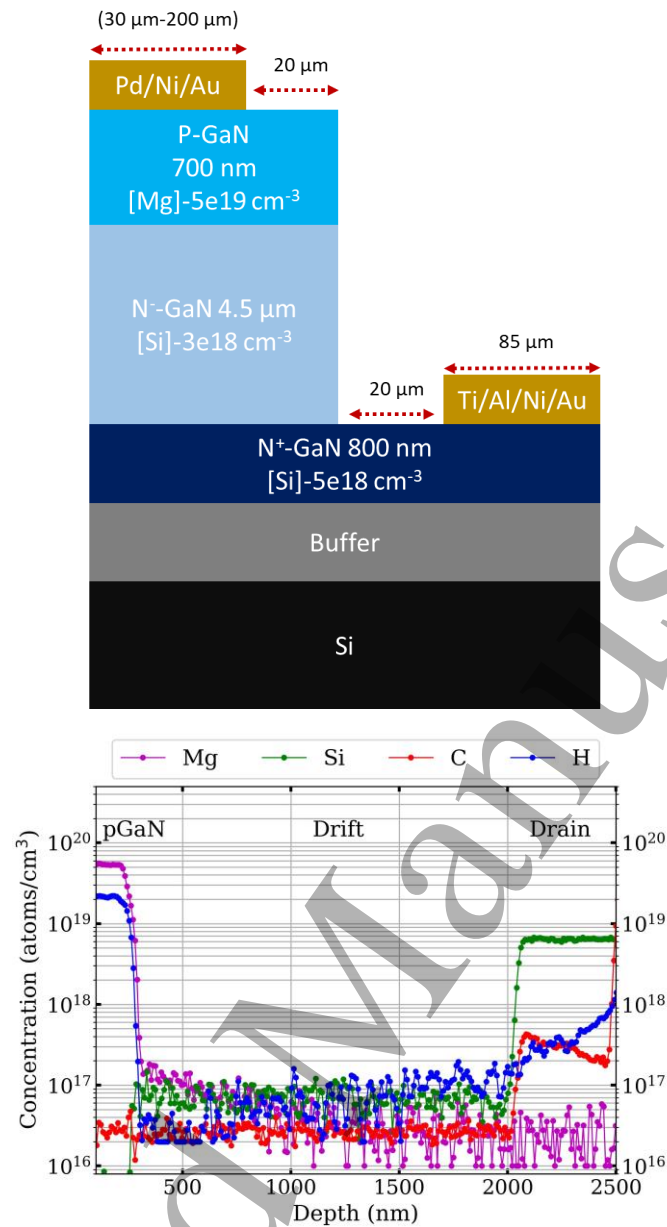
(30 µm-200 µm)

Pd/Ni/Au

20 µm

P-GaN
700 nm
[Mg]-5e19 cm$^{-3}$

N$^{-}$-GaN 4.5 µm
[Si]-3e18 cm$^{-3}$

85 µm

20 µm

Ti/Al/Ni/Au

N$^{+}$-GaN 800 nm
[Si]-5e18 cm$^{-3}$

Buffer

Si

Mg Si C H

pGaN Drift Drain

Concentration (atoms/cm$^3$)

$10^{20}$ $10^{19}$ $10^{18}$ $10^{17}$ $10^{16}$

$10^{20}$ $10^{19}$ $10^{18}$ $10^{17}$ $10^{16}$

500 1000 1500 2000 2500

Depth (nm)

Manus